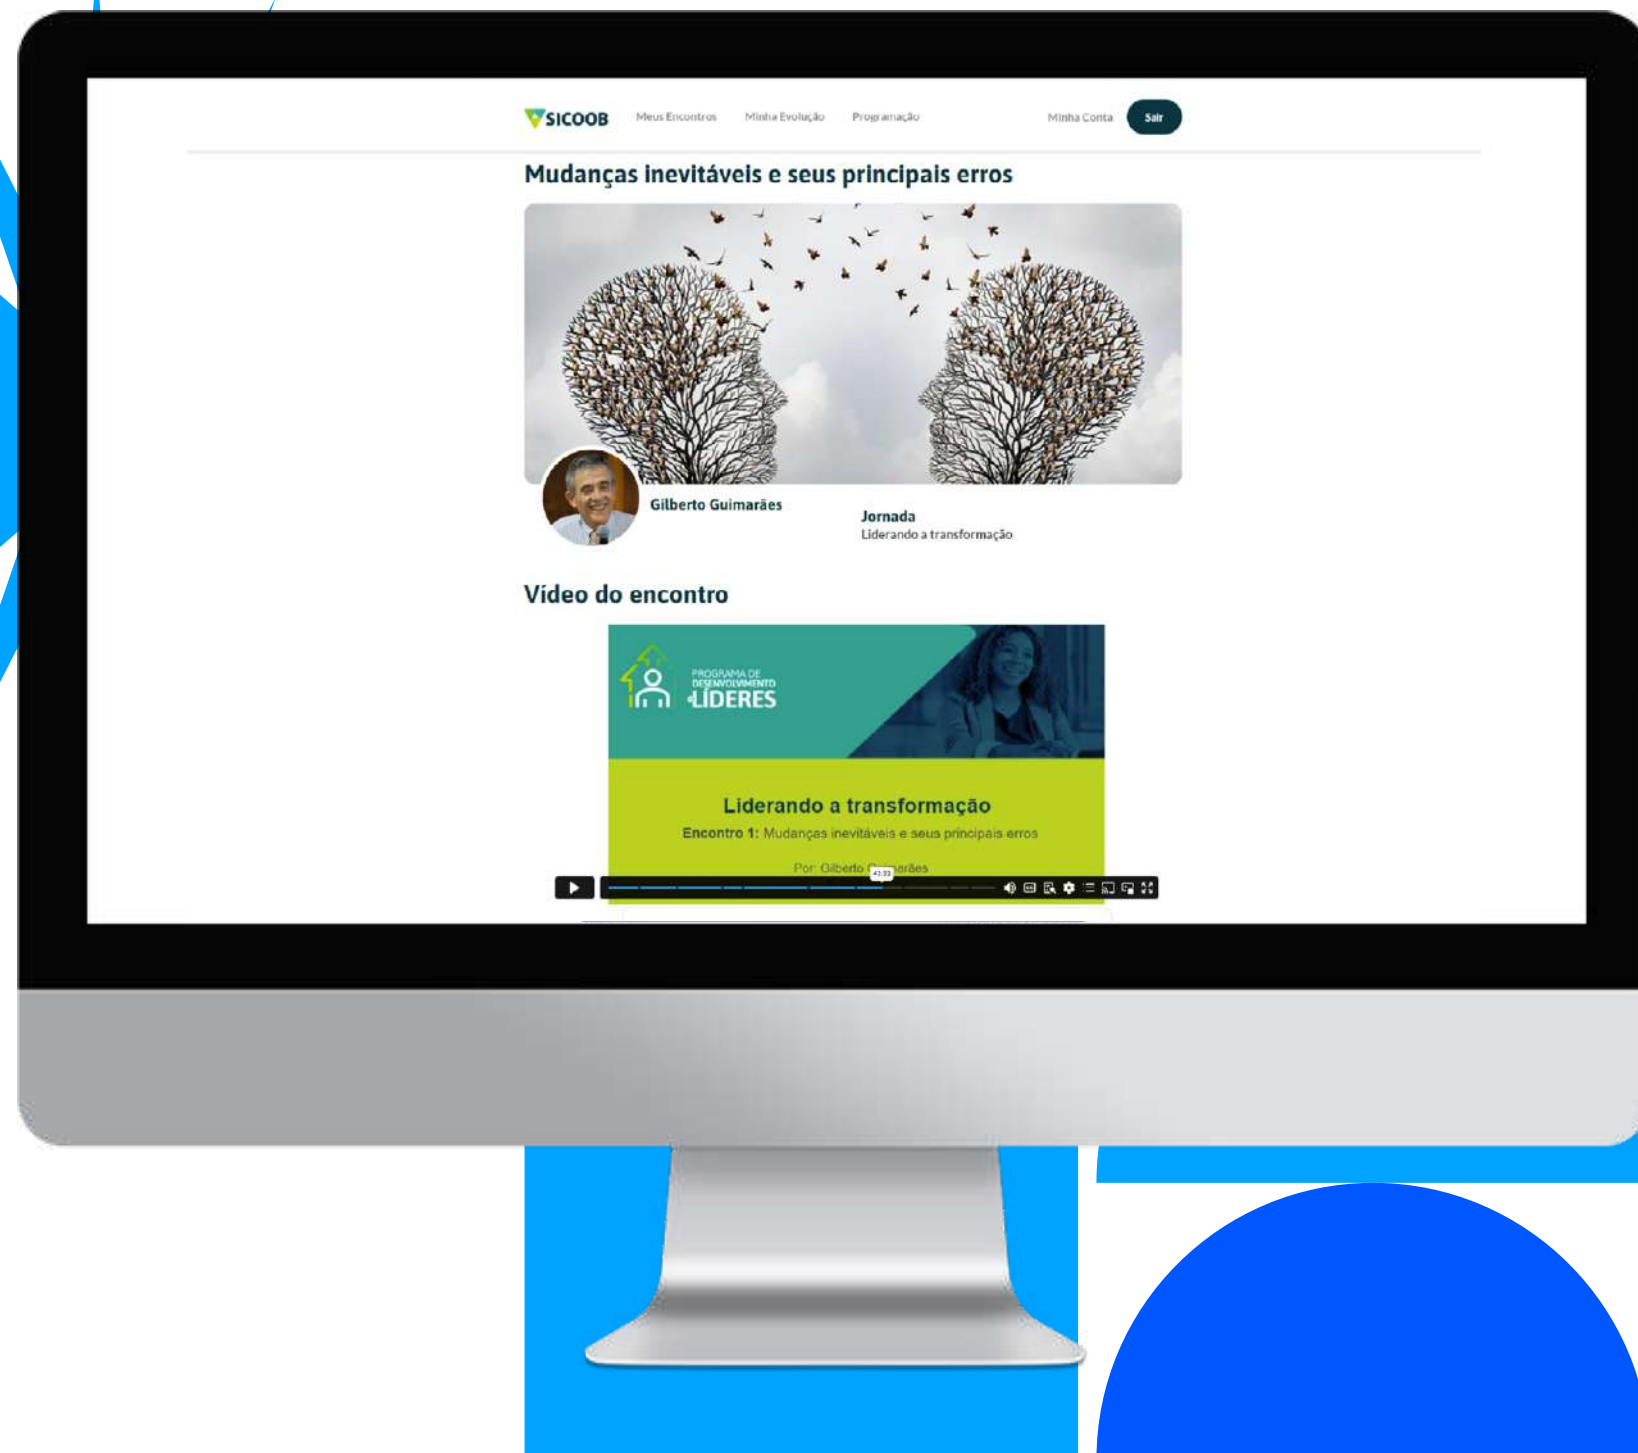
SICOOB Meus Encontros Minha Evolução Programação Minha Conta Sair

Mudanças inevitáveis e seus principais erros

Gilberto Guimarães

Jornada
Liderando a transformação

Vídeo do encontro

PROGRAMA DE DESENVOLVIMENTO LÍDERES

Liderando a transformação

Encontro 1: Mudanças inevitáveis e seus principais erros

Por: Gilberto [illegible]arães

43:33